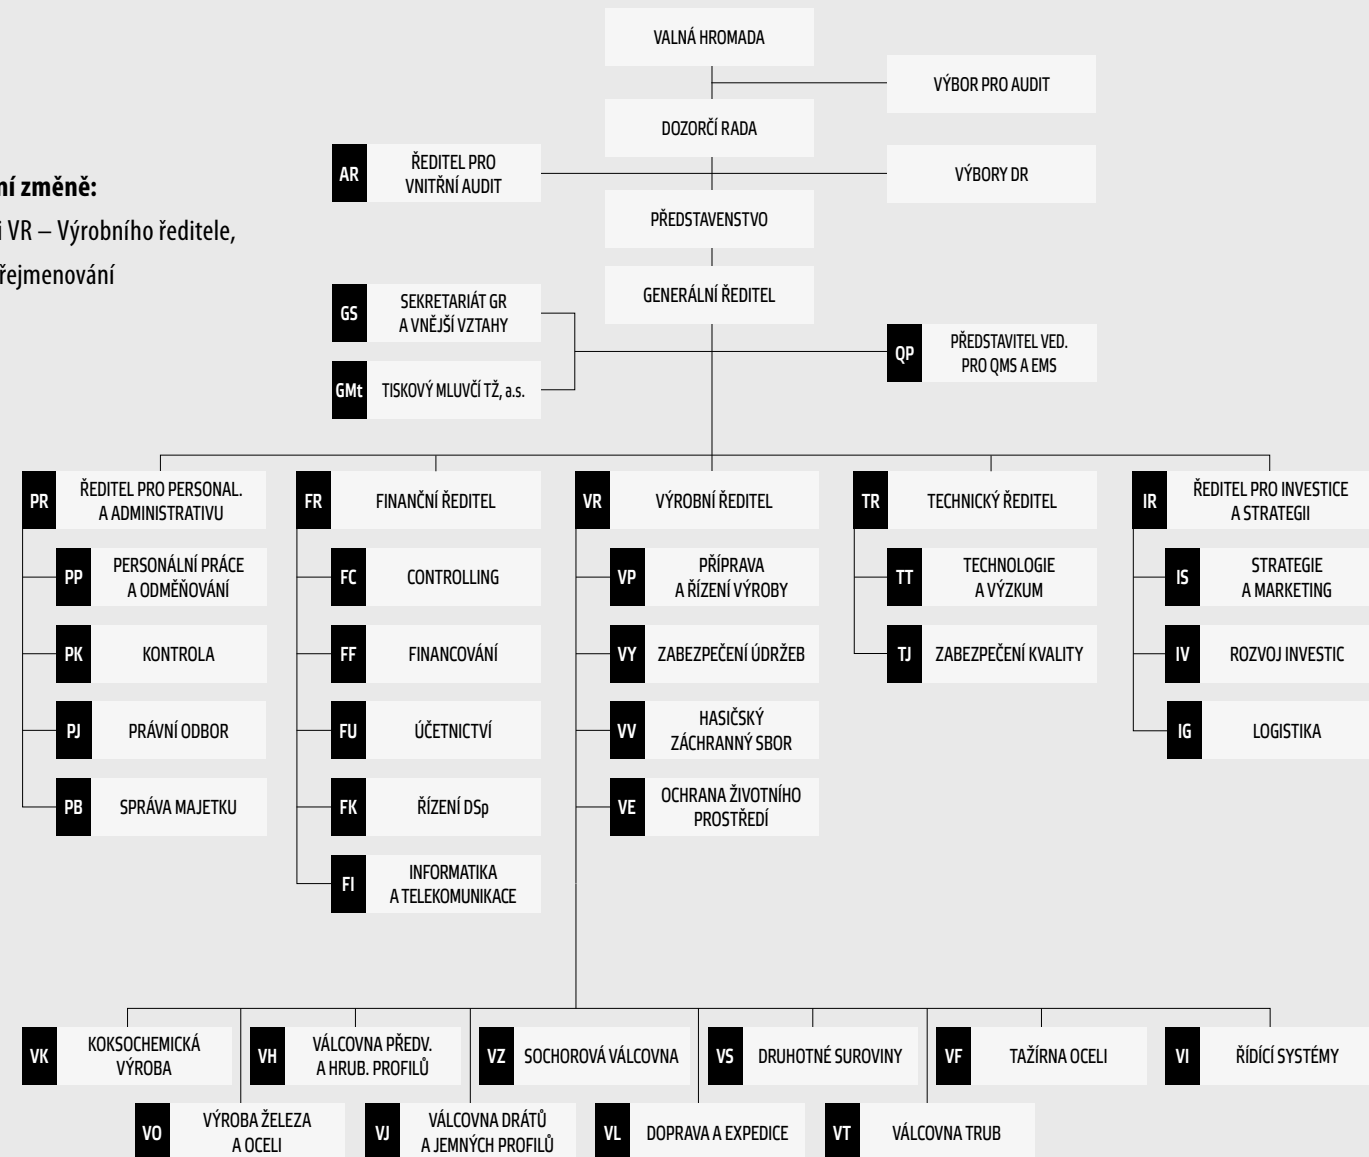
ní změně:
i VR – Výrobního ředitele,
řejmenování

VALNÁ HROMADA

VÝBOR PRO AUDIT

DOZORČÍ RADA

AR ŘEDITEL PRO VNITŘNÍ AUDIT

VÝBORY DR

PŘEDSTAVENSTVO

GENERÁLNÍ ŘEDITEL

GS SEKRETARIÁT GR A VNĚJŠÍ VZTAHY

GMt TISKOVÝ MLUVČÍ TŽ, a.s.

QP PŘEDSTAVITEL VED. PRO QMS A EMS

PR ŘEDITEL PRO PERSONAL. A ADMINISTRATIVU

PP PERSONÁLNÍ PRÁCE A ODMĚŇOVÁNÍ

PK KONTROLA

PJ PRÁVNÍ ODBOR

PB SPRÁVA MAJETKU

FR FINANČNÍ ŘEDITEL

FC CONTROLLING

FF FINANCOVÁNÍ

FU ÚČETNICTVÍ

FK ŘÍZENÍ DSp

FI INFORMATIKA A TELEKOMUNIKACE

VR VÝROBNÍ ŘEDITEL

VP PŘÍPRAVA A ŘÍZENÍ VÝROBY

VY ZABEZPEČENÍ ÚDRŽEB

VV HASIČSKÝ ZÁCHRANNÝ SBOR

VE OCHRANA ŽIVOTNÍHO PROSTŘEDÍ

TR TECHNICKÝ ŘEDITEL

TT TECHNOLOGIE A VÝZKUM

TJ ZABEZPEČENÍ KVALITY

IR ŘEDITEL PRO INVESTICE A STRATEGII

IS STRATEGIE A MARKETING

IV ROZVOJ INVESTIC

IG LOGISTIKA

VK KOKSOCHEMICKÁ VÝROBA

VH VÁLCOVNA PŘEDV. A HRUB. PROFILŮ

VZ SOCHOROVÁ VÁLCOVNA

VS DRUHOTNÉ SUROVINY

VF TAŽÍRNA OCELI

VI ŘÍDÍCÍ SYSTÉMY

VO VÝROBA ŽELEZA A OCELI

VJ VÁLCOVNA DRÁTŮ A JEMNÝCH PROFILŮ

VL DOPRAVA A EXPEDICE

VT VÁLCOVNA TRUB